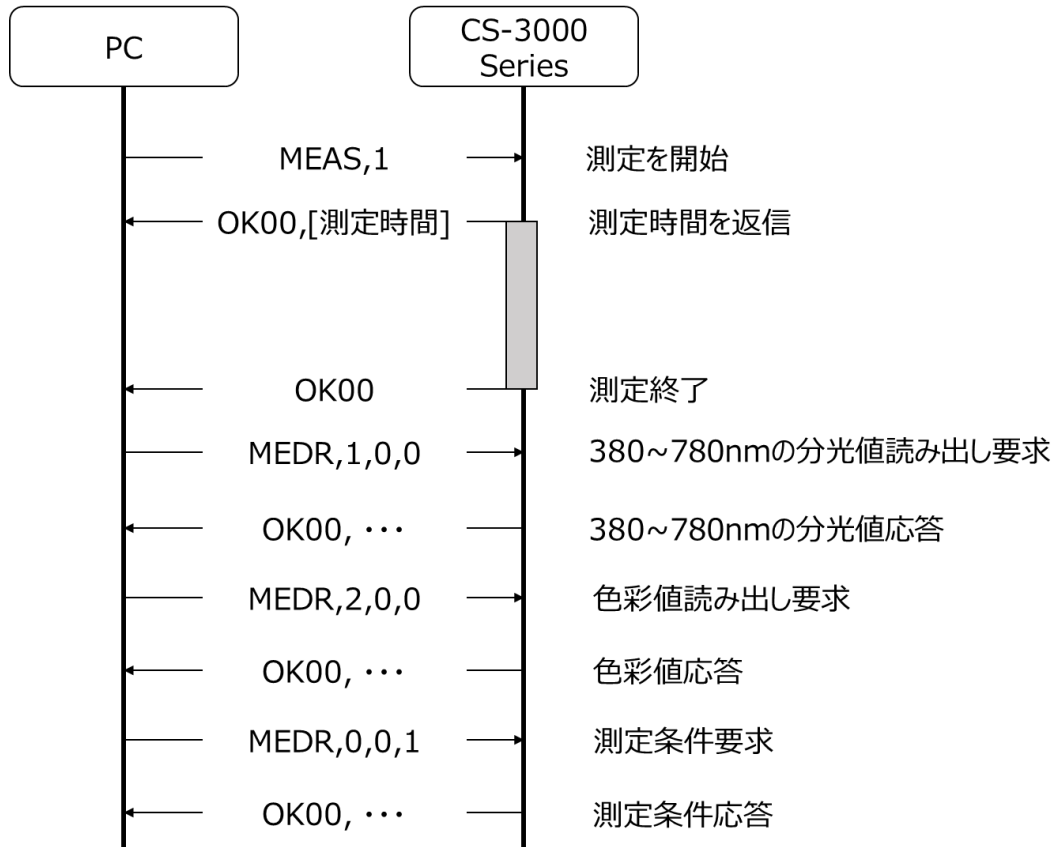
PC

CS-3000 Series

MEAS,1
測定を開始

OK00,[測定時間]
測定時間を返信

OK00
測定終了

MEDR,1,0,0
380~780nmの分光値読み出し要求

OK00, ･･･
380~780nmの分光値応答

MEDR,2,0,0
色彩値読み出し要求

OK00, ･･･
色彩値応答

MEDR,0,0,1
測定条件要求

OK00, ･･･
測定条件応答